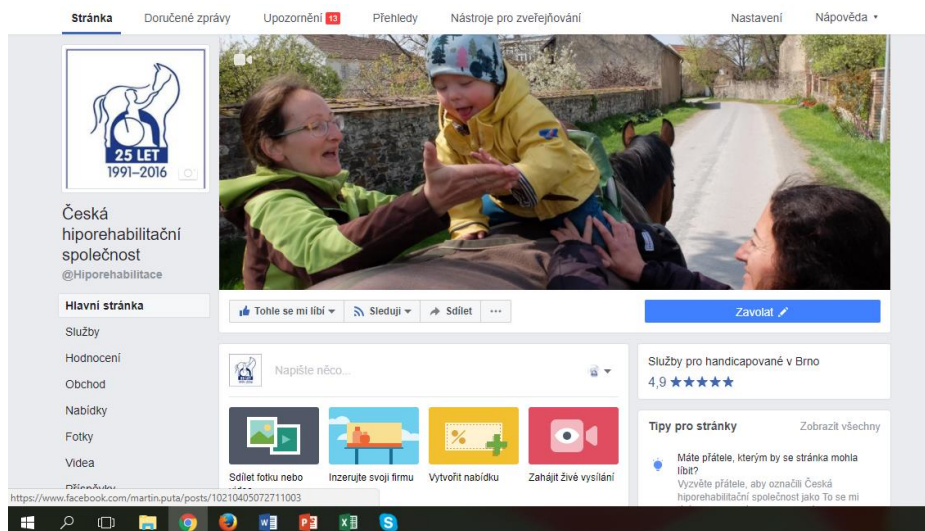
Stránka Doručené zprávy Upozornění 13 Přehledy Nástroje pro zveřejňování Nastavení Nápověda ▾

25 LET
1991–2016

Česká hiporehabilitační společnost
@Hiporehabilitace

Hlavní stránka
Služby
Hodnocení
Obchod
Nabídky
Fotky
Videa
Příspěvky

Tohle se mi líbí ▾ Sleduji ▾ Sdílet ···

Zavolat

Napište něco...

Sdílet fotku nebo video
Inzerujte svoji firmu
Vytvořit nabídku
Zahájit živé vysílání

Služby pro handicapované v Brno
4,9 ★★★★★

Tipy pro stránky Zobrazit všechny

Máte přátele, kterým by se stránka mohla líbit?
Vyzvěte přátele, aby označili Česká hiporehabilitační společnost jako To se mi

https://www.facebook.com/martin.puta/posts/10210405072711003